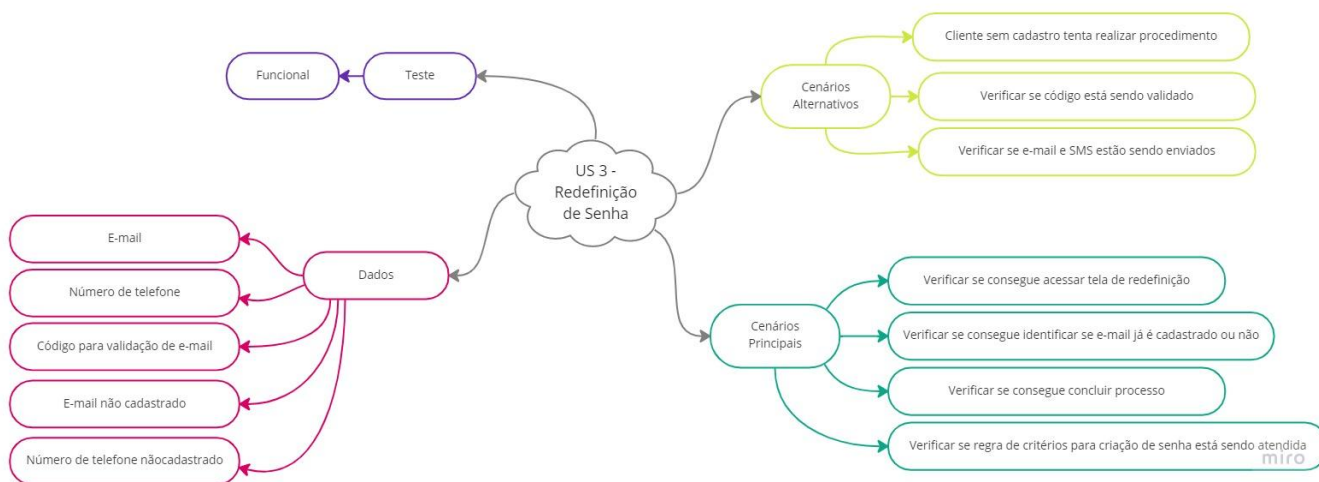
US 3 - Redefinição de Senha

Teste

Funcional

Cenários Alternativos

Cliente sem cadastro tenta realizar procedimento

Verificar se código está sendo validado

Verificar se e-mail e SMS estão sendo enviados

Dados

E-mail

Número de telefone

Código para validação de e-mail

E-mail não cadastrado

Número de telefone nãocadastrado

Cenários Principais

Verificar se consegue acessar tela de redefinição

Verificar se consegue identificar se e-mail já é cadastrado ou não

Verificar se consegue concluir processo

Verificar se regra de critérios para criação de senha está sendo atendida

miro